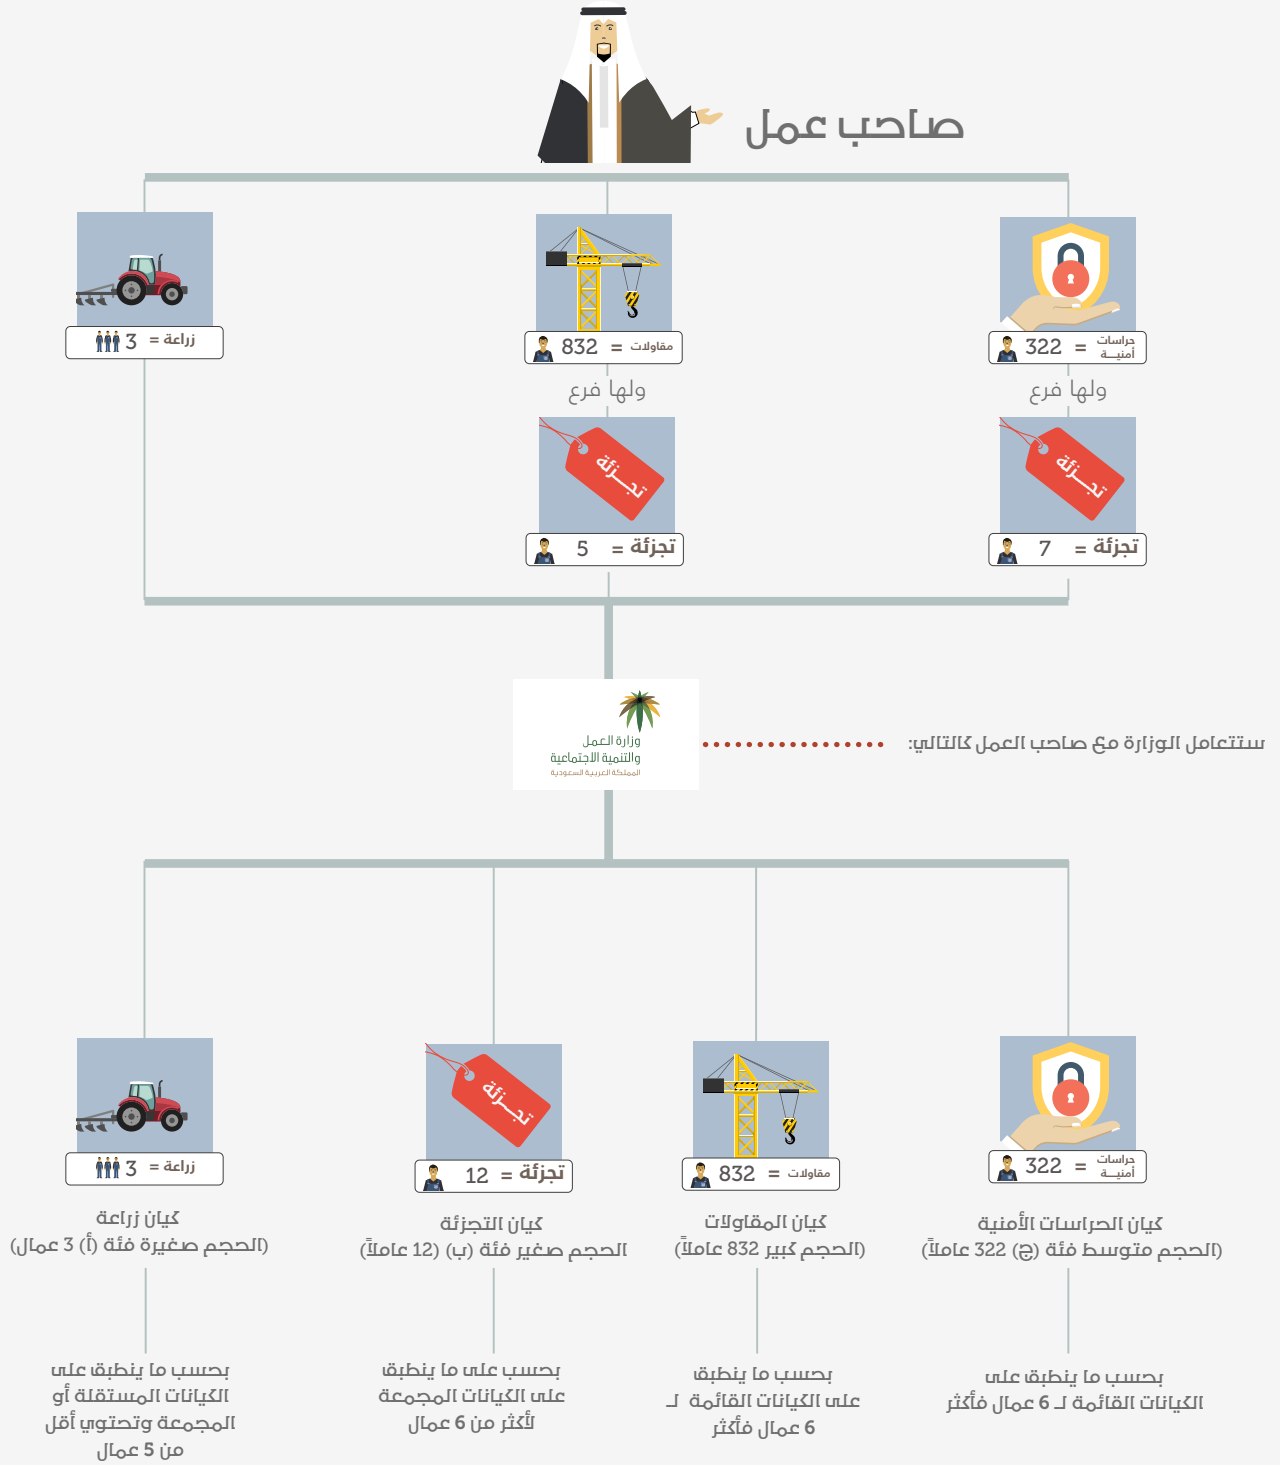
صاحب عمل

زراعة = 3

مقاولات = 832

حراسات أمنيـة = 322

ولها فرع

ولها فرع

تجـزئة

تجـزئة

تجزئة = 5

تجزئة = 7

ستتعامل الوزارة مع صاحب العمل كالتالي:

وزارة العمل والتنمية الاجتماعية
المملكة العربية السعودية

زراعة = 3

تجـزئة

تجزئة = 12

مقاولات = 832

حراسات أمنيـة = 322

كيان زراعة
(الحجم صغيرة فئة (أ) 3 عمال)

كيان التجزئة
(الحجم صغير فئة (ب) (12) عاملاً)

كيان المقاولات
(الحجم كبير 832 عاملاً)

كيان الحراسات الأمنية
(الحجم متوسط فئة (ج) 322 عاملاً)

بحسب ما ينطبق على الكيانات المستقلة أو المجمعة وتحتوي أقل من 5 عمال

بحسب على ما ينطبق على الكيانات المجمعة لأكثر من 6 عمال

بحسب ما ينطبق على الكيانات القائمة لـ 6 عمال فأكثر

بحسب ما ينطبق على الكيانات القائمة لـ 6 عمال فأكثر